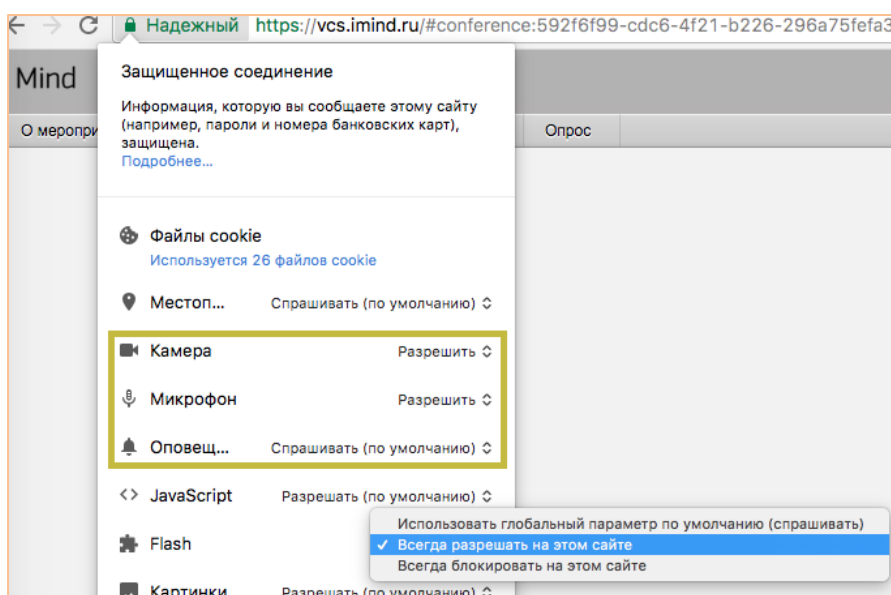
Надежный https://vcs.imind.ru/#conference:592f6f99-cdc6-4f21-b226-296a75fefa3

Mind

О меропри

Опрос

Защищенное соединение

Информация, которую вы сообщаете этому сайту (например, пароли и номера банковских карт), защищена.
Подробнее...

Файлы cookie
Используется 26 файлов cookie

Местоп... Спрашивать (по умолчанию)

Камера Разрешить

Микрофон Разрешить

Оповещ... Спрашивать (по умолчанию)

JavaScript Разрешать (по умолчанию)

Flash

Картинки Разрешать (по умолчанию)

Использовать глобальный параметр по умолчанию (спрашивать)
✓ Всегда разрешать на этом сайте
Всегда блокировать на этом сайте